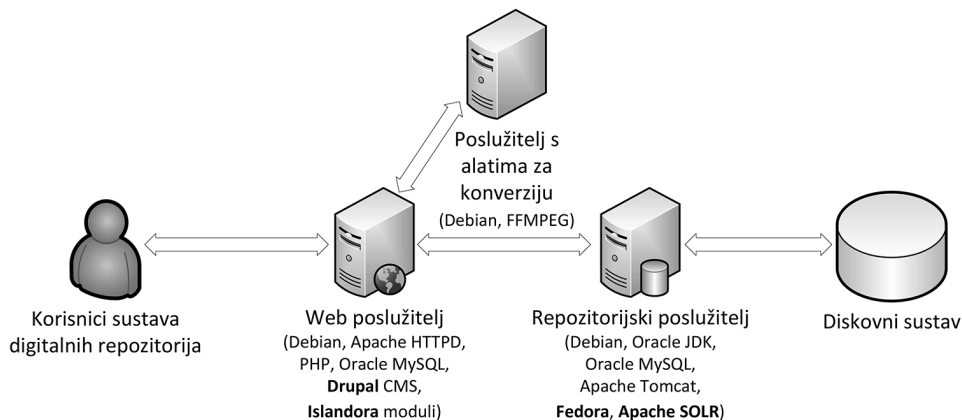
Poslužitelj s alatima za konverziju
(Debian, FFMPEG)

Korisnici sustava digitalnih repozitorija

Web poslužitelj
(Debian, Apache HTTPD, PHP, Oracle MySQL, **Drupal** CMS, **Islandora** moduli)

Repozitorijski poslužitelj
(Debian, Oracle JDK, Oracle MySQL, Apache Tomcat, **Fedora**, **Apache SOLR**)

Diskovni sustav